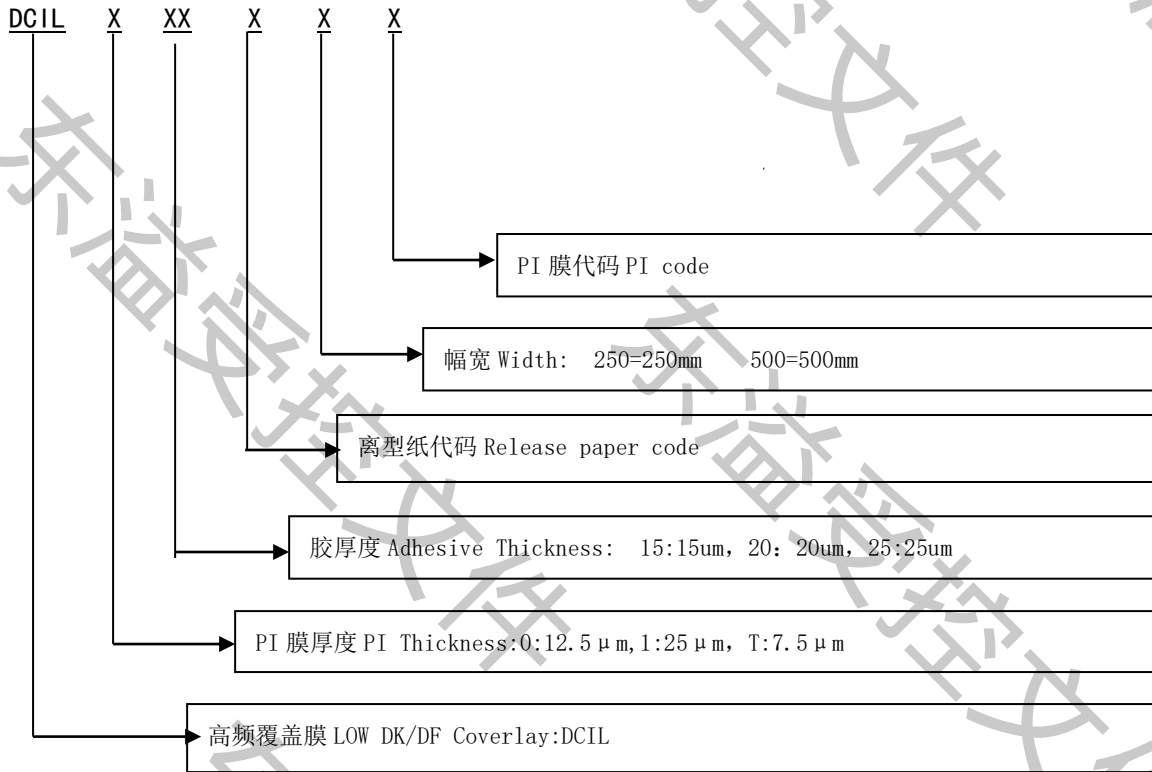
DCIL X XX X X X

PI 膜代码 PI code

幅宽 Width: 250=250mm 500=500mm

离型纸代码 Release paper code

胶厚度 Adhesive Thickness: 15:15um，20：20um，25:25um

PI 膜厚度 PI Thickness:0:12.5μm,1:25μm, T:7.5μm

高频覆盖膜 LOW DK/DF Coverlay:DCIL

东海受控文件 东海受控文件 受控文件